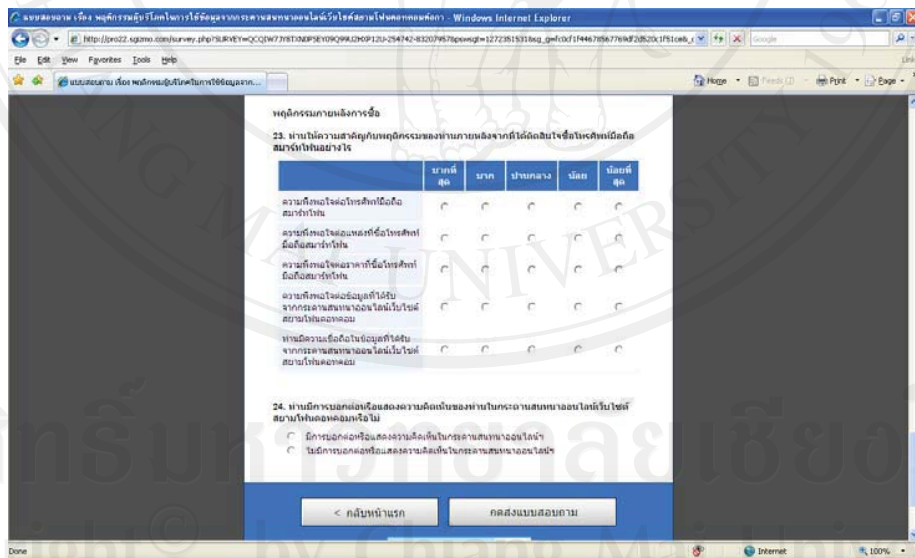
แบบสอบถาม เรื่อง พฤติกรรมผู้บริโภคในการใช้ข้อมูลจากกระดานสนทนาออนไลน์เว็บไซต์สยามโฟนดอทคอมต่อก - Windows Internet Explorer

http://pro22.sgizmo.com/survey.php?SURVEY=QCQIW77RTXNDPSEY09Q9WJ2H0P12U-254742-8320797&psessgt=1272351531&sg_g=fc0cf1f4467856776 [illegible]

File Edit View Favorites Tools Help

แบบสอบถาม เรื่อง พฤติกรรมผู้บริโภคในการใช้ข้อมูลจาก...

Home Feeds Print Page

พฤติกรรมภายหลังการซื้อ

23. ท่านให้ความสำคัญกับพฤติกรรมของท่านภายหลังจากที่ได้ตัดสินใจซื้อโทรศัพท์มือถือสมาร์ทโฟนอย่างไร

| | มากที่สุด | มาก | ปานกลาง | น้อย | น้อยที่สุด |
|---|---|---|---|---|---|
| ความพึงพอใจต่อโทรศัพท์มือถือสมาร์ทโฟน | ○ | ○ | ○ | ○ | ○ |
| ความพึงพอใจต่อแหล่งที่ซื้อโทรศัพท์มือถือสมาร์ทโฟน | ○ | ○ | ○ | ○ | ○ |
| ความพึงพอใจต่อราคาที่ซื้อโทรศัพท์มือถือสมาร์ทโฟน | ○ | ○ | ○ | ○ | ○ |
| ความพึงพอใจต่อข้อมูลที่ได้รับจากกระดานสนทนาออนไลน์เว็บไซต์สยามโฟนดอทคอม | ○ | ○ | ○ | ○ | ○ |
| ท่านมีความเชื่อถือในข้อมูลที่ได้รับจากกระดานสนทนาออนไลน์เว็บไซต์สยามโฟนดอทคอม | ○ | ○ | ○ | ○ | ○ |

24. ท่านมีการบอกต่อหรือแสดงความคิดเห็นของท่านในกระดานสนทนาออนไลน์เว็บไซต์สยามโฟนดอทคอมหรือไม่

○ มีการบอกต่อหรือแสดงความคิดเห็นในกระดานสนทนาออนไลน์ฯ
○ ไม่มีการบอกต่อหรือแสดงความคิดเห็นในกระดานสนทนาออนไลน์ฯ

< กลับหน้าแรก

กดส่งแบบสอบถาม

Done

Internet

100%